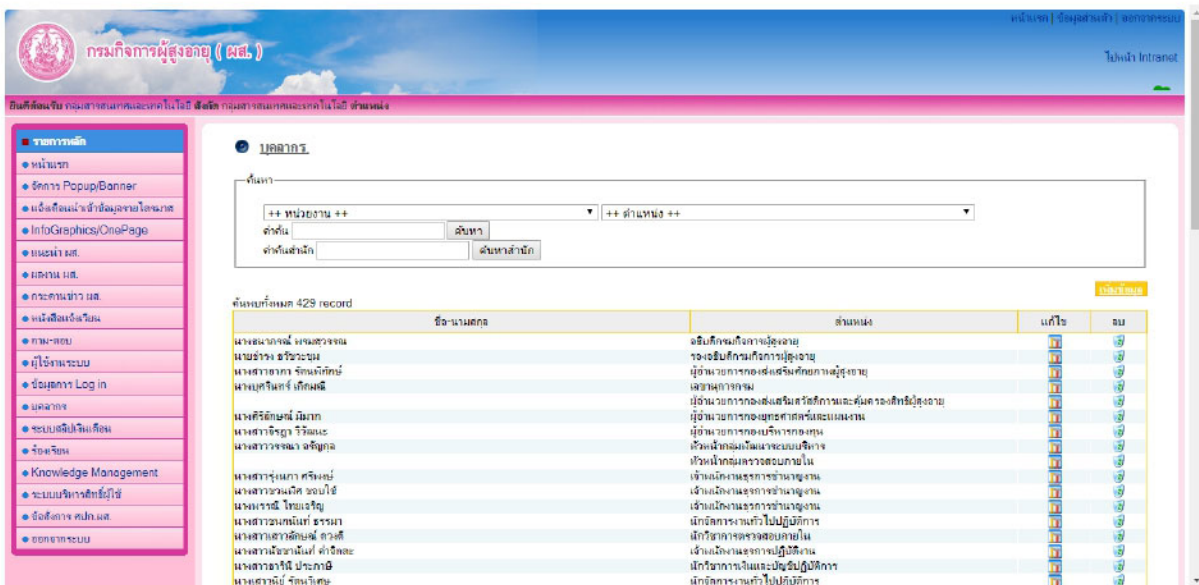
กรมกิจการผู้สูงอายุ ( ผส. )

หน้าแรก | ข้อมูลส่วนตัว | ออกจากระบบ

ไปหน้า Intranet

ยินดีต้อนรับ กลุ่มสารสนเทศและเทคโนโลยี สังกัด กลุ่มสารสนเทศและเทคโนโลยี ตำแหน่ง

■ รายการหลัก
● หน้าแรก
● จัดการ Popup/Banner
● แจ้งเตือนนำเข้าข้อมูลรายไตรมาส
● InfoGraphics/OnePage
● แนะนำ ผส.
● ผลงาน ผส.
● กระดานข่าว ผส.
● หนังสือเวียน
● ถาม-ตอบ
● ผู้ใช้งานระบบ
● ข้อมูลการ Log in
● บุคลากร
● ระบบสลิปเงินเดือน
● ร้องเรียน
● Knowledge Management
● ระบบบริหารสิทธิ์ผู้ใช้
● ข้อสั่งการ ผปก.ผส.
● ออกจากระบบ

บุคลากร

ค้นหา

++ หน่วยงาน ++ ++ ตำแหน่ง ++

คำค้น ค้นหา

คำค้นสำนัก ค้นหาสำนัก

เพิ่มข้อมูล

ค้นพบทั้งหมด 429 record

| ชื่อ-นามสกุล | ตำแหน่ง | แก้ไข | ลบ |
|---|---|---|---|
| นางธนากรณ์ พรมสวรรณ | อธิบดีกรมกิจการผู้สูงอายุ | | |
| นายช่วง ธวัชวงษ์ | รองอธิบดีกรมกิจการผู้สูงอายุ | | |
| นางสาวยากร รัตนพิทักษ์ | ผู้อำนวยการกองส่งเสริมศักยภาพผู้สูงอายุ | | |
| นางบุศรินทร์ เกิดผล | เลขานุการกรม | | |
| | ผู้อำนวยการกองส่งเสริมสวัสดิการและคุ้มครองสิทธิผู้สูงอายุ | | |
| นางศิริลักษณ์ มีมาก | ผู้อำนวยการกองยุทธศาสตร์และแผนงาน | | |
| นางสาวจิรฐา วิรัลนะ | ผู้อำนวยการกองบริหารกองทุน | | |
| นางสาววรรณา จรัญกุล | หัวหน้ากลุ่มพัฒนาระบบบริหาร | | |
| | หัวหน้ากลุ่มตรวจสอบภายใน | | |
| นางสาวรุ่งนภา ศรีพงษ์ | เจ้าพนักงานธุรการชำนาญงาน | | |
| นางสาวชนพิศ ชอบใช้ | เจ้าพนักงานธุรการชำนาญงาน | | |
| นางพรรณี โพยเจริญ | เจ้าพนักงานธุรการชำนาญงาน | | |
| นางสาวชนพนิตท์ ธรรมา | นักจัดการงานทั่วไปปฏิบัติการ | | |
| นางสาวสาวลักษณ์ ดวงดี | นักวิชาการตรวจสอบภายใน | | |
| นางสาวนัยนาฉันท์ คำจิตละ | เจ้าพนักงานธุรการปฏิบัติงาน | | |
| นางสาวธาริณี ประกายี | นักวิชาการเงินและบัญชีปฏิบัติการ | | |
| นางสาวนีย์ รัตนวิเศษ | นักจัดการงานทั่วไปปฏิบัติการ | | |